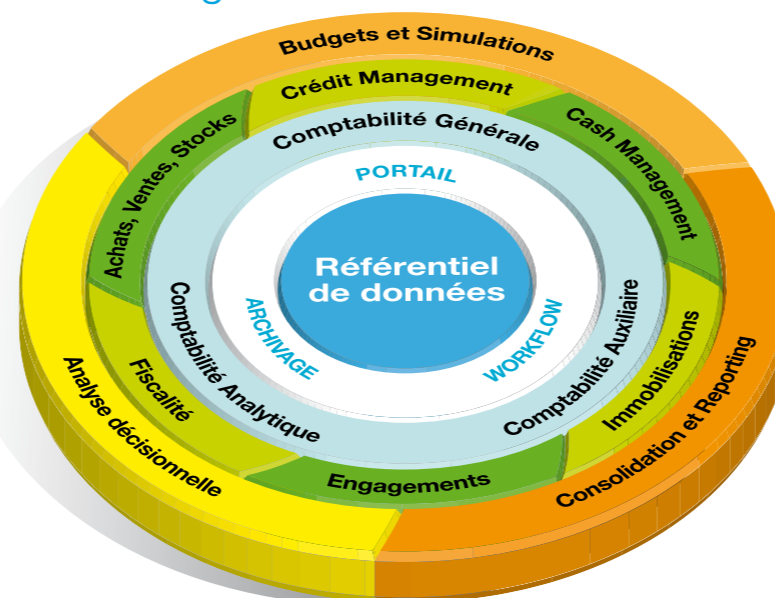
Budgets et Simulations

Crédit Management

Cash Management

Achats, Ventes, Stocks

Comptabilité Générale

PORTAIL

Référentiel de données

ARCHIVAGE

WORKFLOW

Comptabilité Analytique

Comptabilité Auxiliaire

Immobilisations

Fiscalité

Engagements

Analyse décisionnelle

Consolidation et Reporting